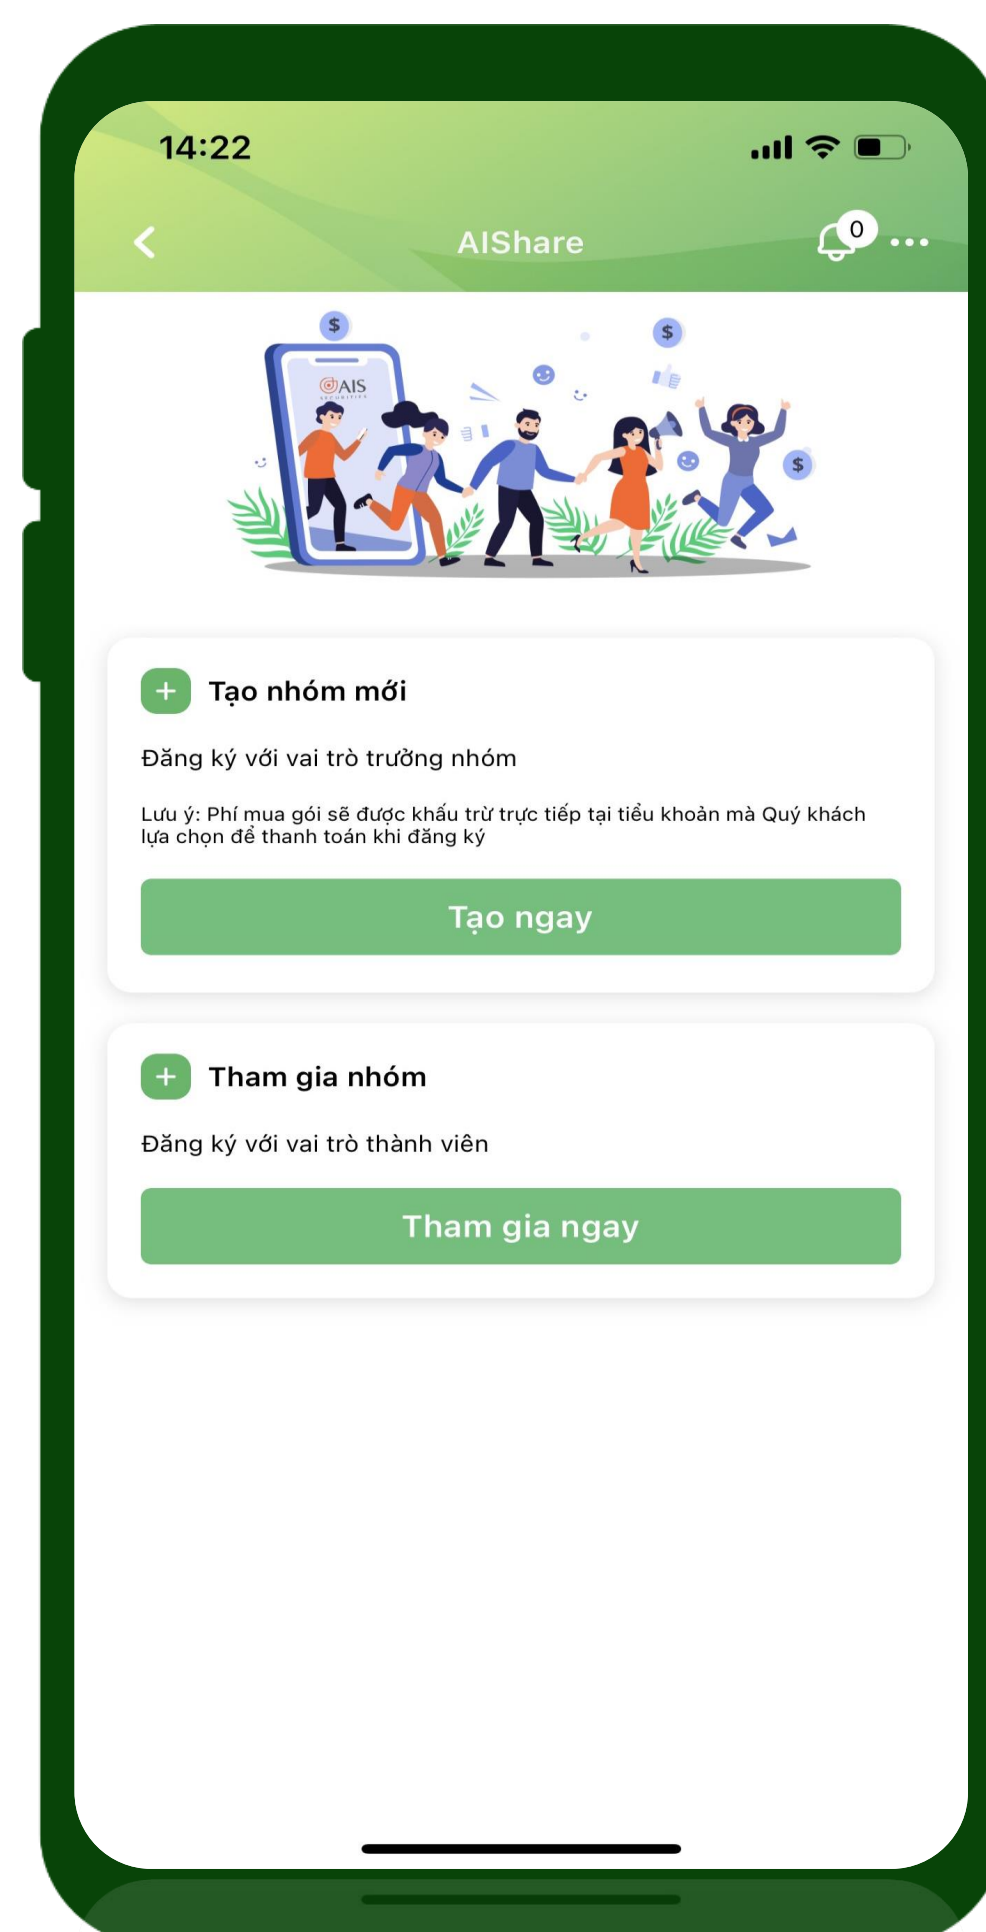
14:22

AIShare

0

AIS
SECURITIES

$

$

$

Tạo nhóm mới

Đăng ký với vai trò trưởng nhóm

Lưu ý: Phí mua gói sẽ được khấu trừ trực tiếp tại tiểu khoản mà Quý khách lựa chọn để thanh toán khi đăng ký

Tạo ngay

Tham gia nhóm

Đăng ký với vai trò thành viên

Tham gia ngay